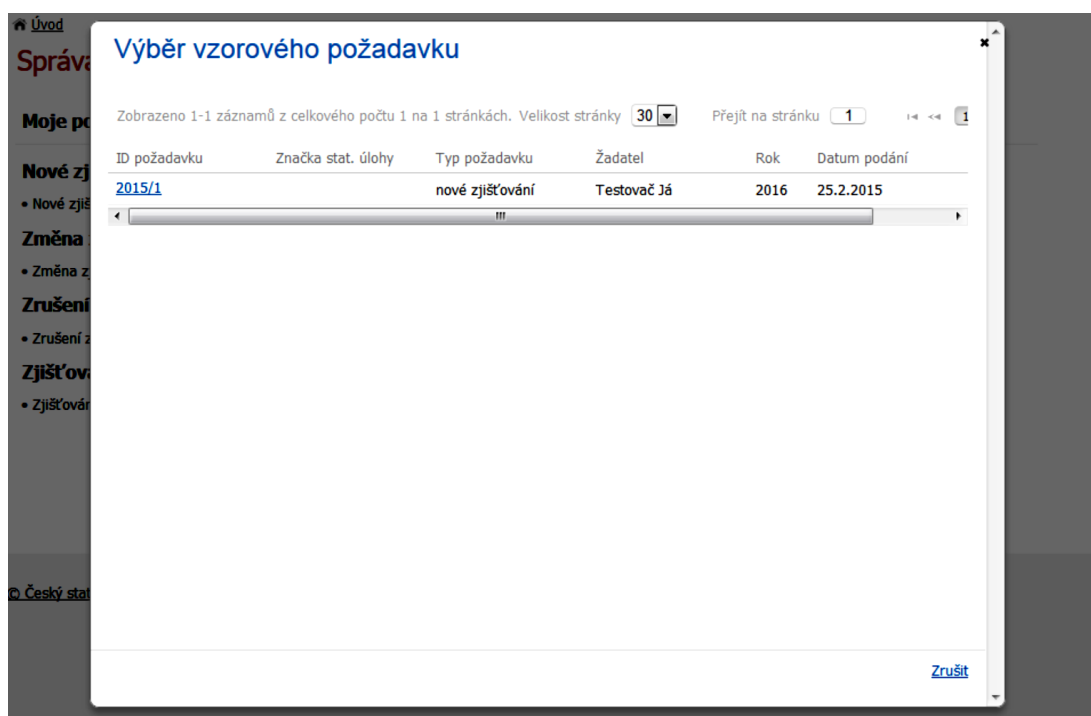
Úvod
Správa

Moje po

Nové zj
• Nové zjiš
Změna
• Změna z
Zrušení
• Zrušení z
Zjišťova
• Zjišťován

© Český stat

Výběr vzorového požadavku

Zobrazeno 1-1 záznamů z celkového počtu 1 na 1 stránkách. Velikost stránky 30 Přejít na stránku 1 1

| ID požadavku | Značka stat. úlohy | Typ požadavku | Žadatel | Rok | Datum podání |
|---|---|---|---|---|---|
| 2015/1 | | nové zjišťování | Testovač Já | 2016 | 25.2.2015 |

Zrušit